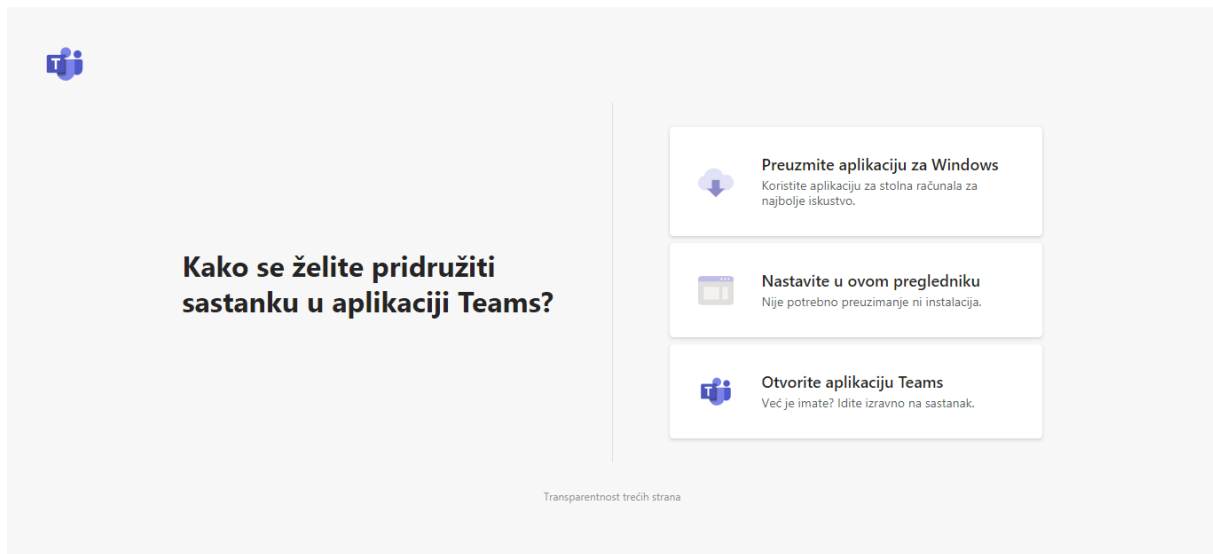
Kako se želite pridružiti sastanku u aplikaciji Teams?

Preuzmite aplikaciju za Windows
Koristite aplikaciju za stolna računala za najbolje iskustvo.

Nastavite u ovom pregledniku
Nije potrebno preuzimanje ni instalacija.

Otvorite aplikaciju Teams
Već je imate? Idite izravno na sastanak.

Transparentnost trećih strana